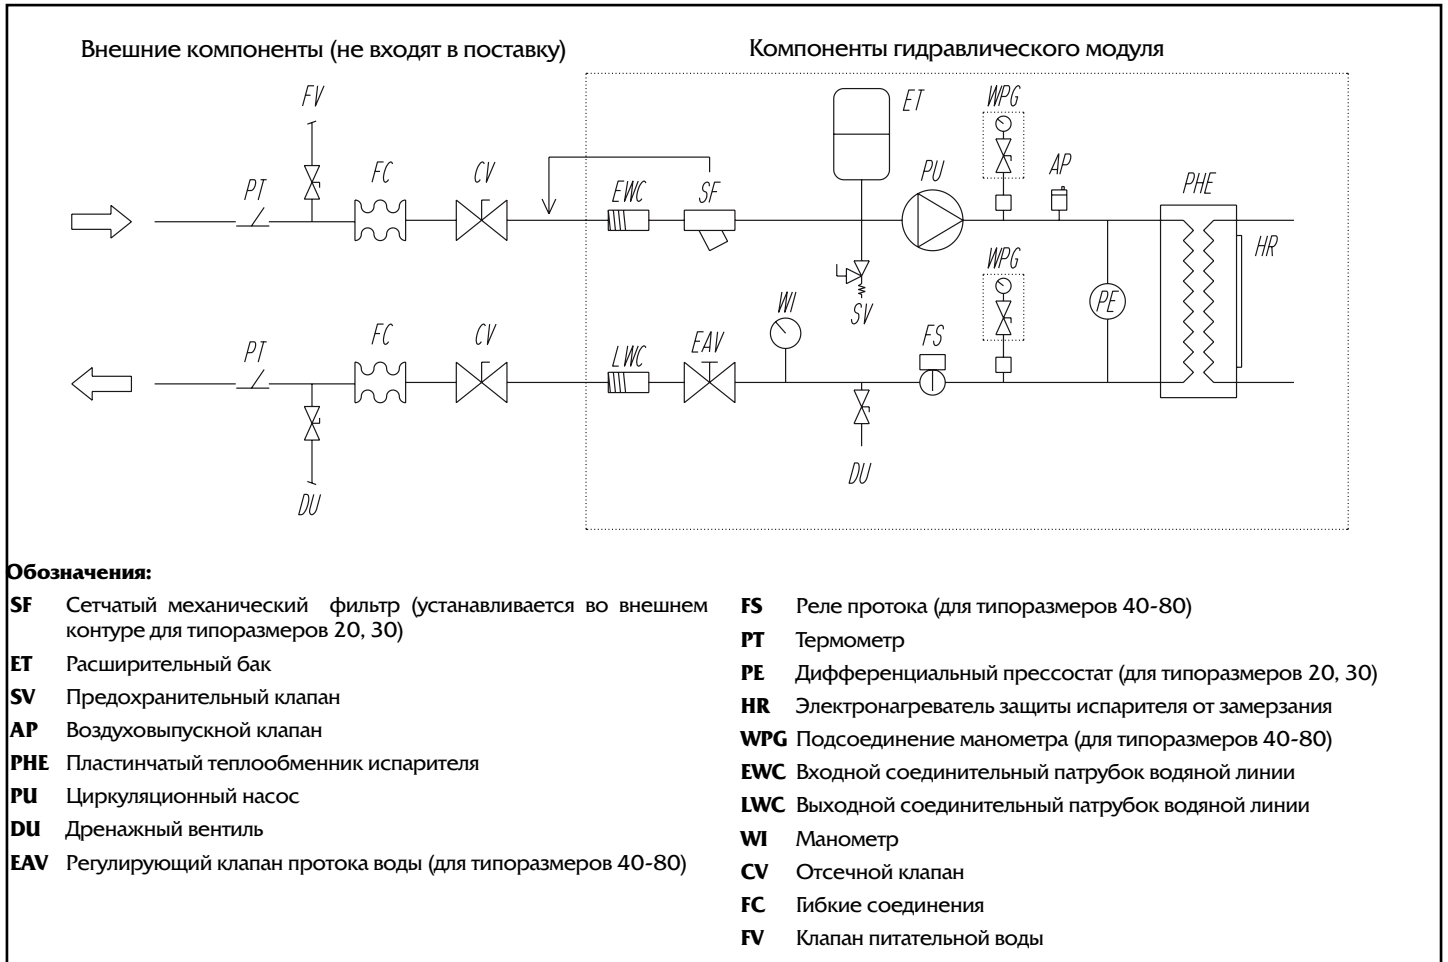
Внешние компоненты (не входят в поставку)

Компоненты гидравлического модуля

FV
PT
FC
CV
EWC
SF
ET
WPG
PU
AP
PHE
HR
SV
WPG
PE
PT
FC
CV
LWC
EAV
WI
FS
DU
DU

**Обозначения:**

**SF** Сетчатый механический фильтр (устанавливается во внешнем контуре для типоразмеров 20, 30)
**ET** Расширительный бак
**SV** Предохранительный клапан
**AP** Воздуховыпускной клапан
**PHE** Пластинчатый теплообменник испарителя
**PU** Циркуляционный насос
**DU** Дренажный вентиль
**EAV** Регулирующий клапан протока воды (для типоразмеров 40-80)

**FS** Реле протока (для типоразмеров 40-80)
**PT** Термометр
**PE** Дифференциальный прессостат (для типоразмеров 20, 30)
**HR** Электронагреватель защиты испарителя от замерзания
**WPG** Подсоединение манометра (для типоразмеров 40-80)
**EWC** Входной соединительный патрубок водяной линии
**LWC** Выходной соединительный патрубок водяной линии
**WI** Манометр
**CV** Отсечной клапан
**FC** Гибкие соединения
**FV** Клапан питательной воды